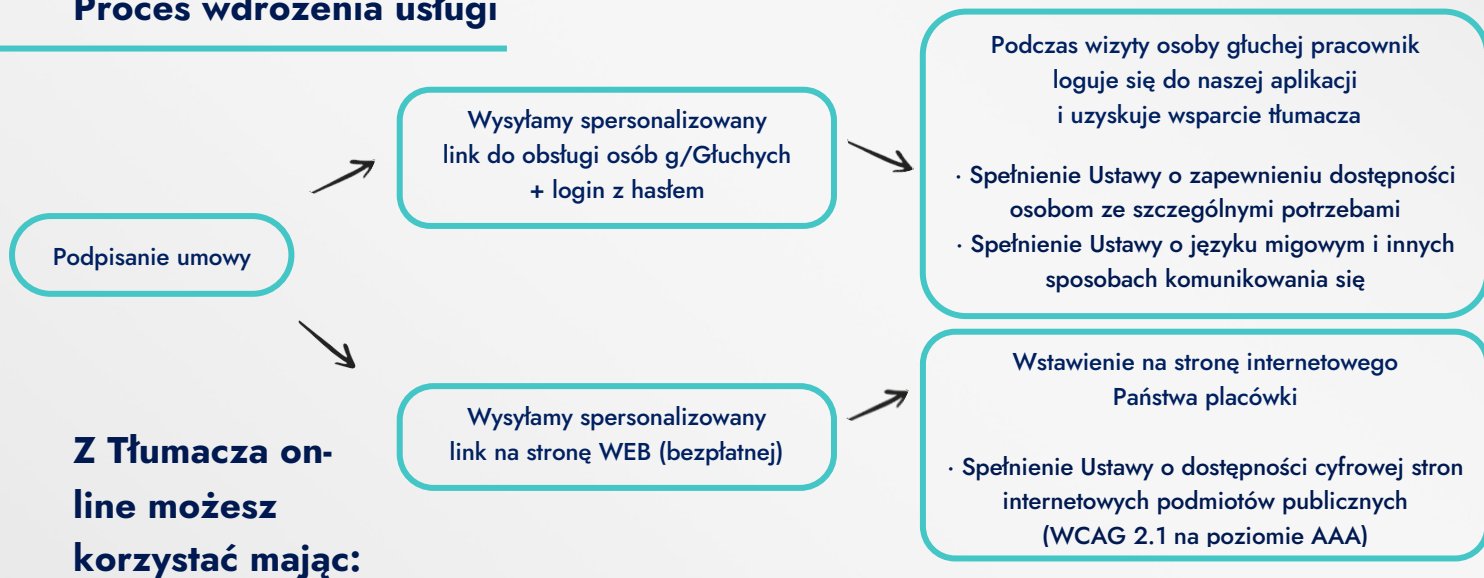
Proces wdrożenia usługi

Podpisanie umowy

Wysyłamy spersonalizowany link do obsługi osób g/Głuchych + login z hasłem

Podczas wizyty osoby głuchej pracownik loguje się do naszej aplikacji i uzyskuje wsparcie tłumacza

· Spełnienie Ustawy o zapewnieniu dostępności osobom ze szczególnymi potrzebami
· Spełnienie Ustawy o języku migowym i innych sposobach komunikowania się

Wysyłamy spersonalizowany link na stronę WEB (bezpłatnej)

Wstawienie na stronę internetowego Państwa placówki

· Spełnienie Ustawy o dostępności cyfrowej stron internetowych podmiotów publicznych (WCAG 2.1 na poziomie AAA)

Z Tłumacza online możesz korzystać mając: